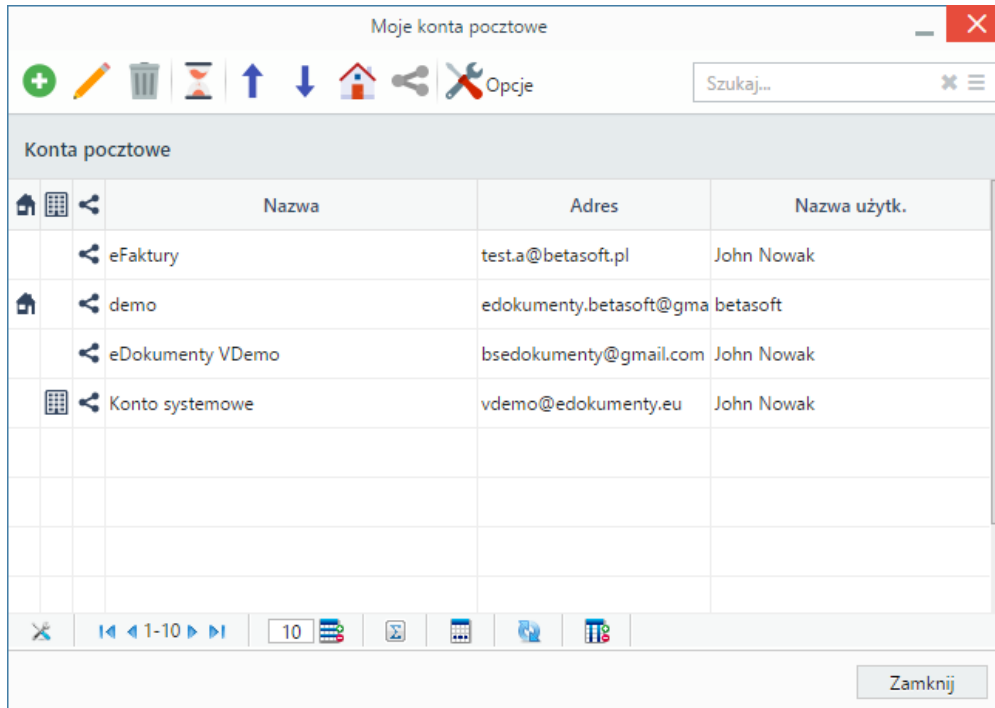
Moje konta pocztowe

Opcje

Szukaj...

Konta pocztowe

| | | | Nazwa | Adres | Nazwa użytk. |
|---|---|---|---|---|---|
| | | | eFaktury | test.a@betasoft.pl | John Nowak |
| | | | demo | edokumenty.betasoft@gma | betasoft |
| | | | eDokumenty VDemo | bsedokumenty@gmail.com | John Nowak |
| | | | Konto systemowe | vdemo@edokumenty.eu | John Nowak |

1-10

10

Zamknij